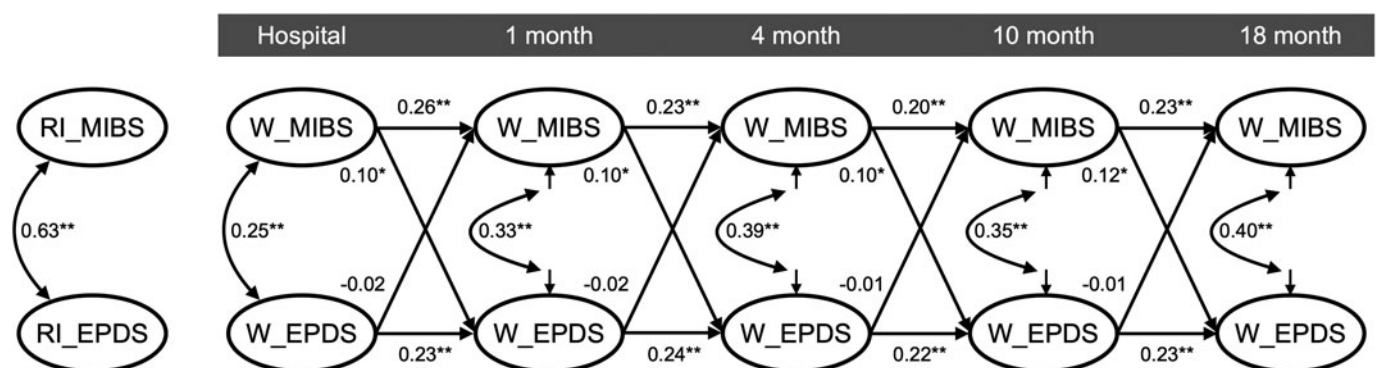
Hospital 1 month 4 month 10 month 18 month

RI_MIBS
0.63**
RI_EPDS

W_MIBS 0.26** W_MIBS 0.23** W_MIBS 0.20** W_MIBS 0.23** W_MIBS

0.10* 0.10* 0.10* 0.12*

0.25** 0.33** 0.39** 0.35** 0.40**

-0.02 -0.02 -0.01 -0.01

W_EPDS 0.23** W_EPDS 0.24** W_EPDS 0.22** W_EPDS 0.23** W_EPDS